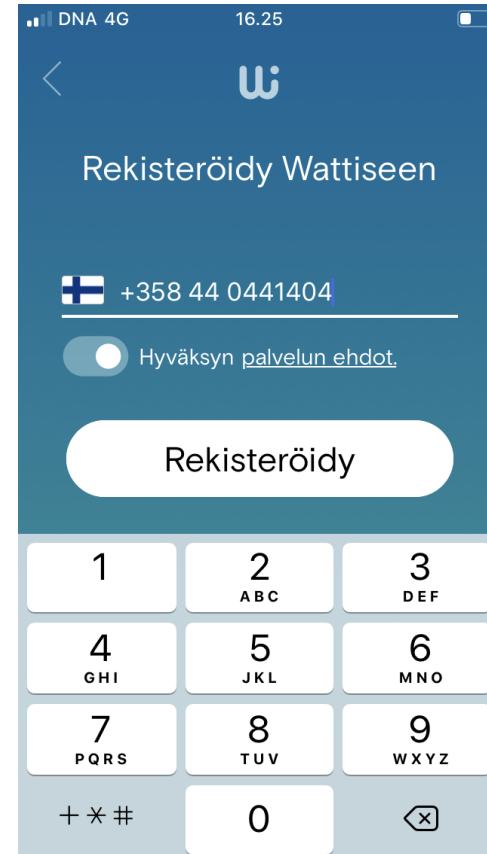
DNA 4G 16.25

Wi

Rekisteröidy Wattiseen

+358 44 0441404

Hyväksyn palvelun ehdot.

Rekisteröidy

| 1 | 2 ABC | 3 DEF |
|---|---|---|
| 4 GHI | 5 JKL | 6 MNO |
| 7 PQRS | 8 TUV | 9 WXYZ |
| + * # | 0 | |